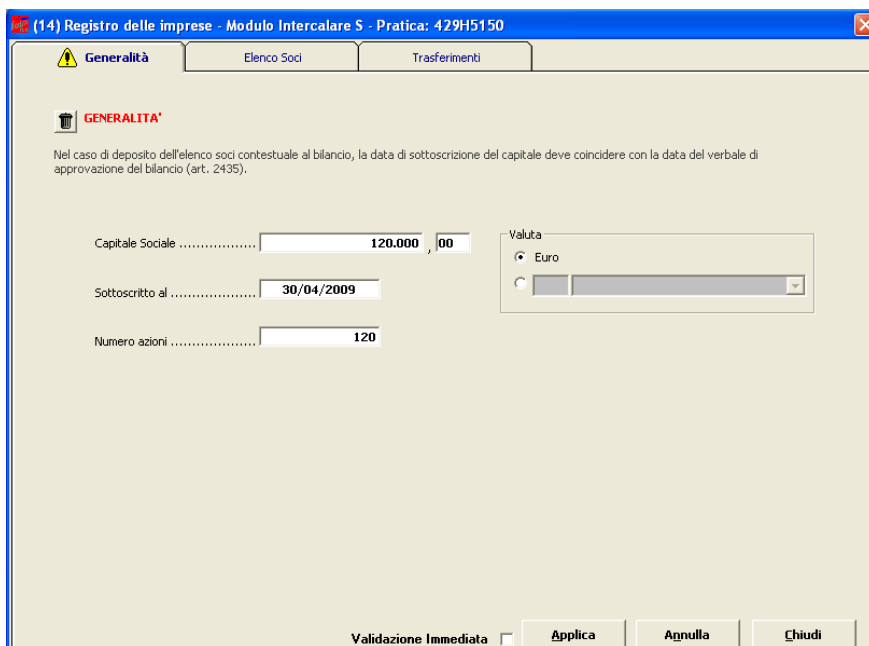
(14) Registro delle imprese - Modulo Intercalare S - Pratica: 429H5150

Generalità | Elenco Soci | Trasferimenti

GENERALITA'

Nel caso di deposito dell'elenco soci contestuale al bilancio, la data di sottoscrizione del capitale deve coincidere con la data del verbale di approvazione del bilancio (art. 2435).

Capitale Sociale .................... 120.000 , 00

Valuta
Euro

Sottoscritto al .................... 30/04/2009

Numero azioni .................... 120

Validazione Immediata

Applica

Annulla

Chiudi